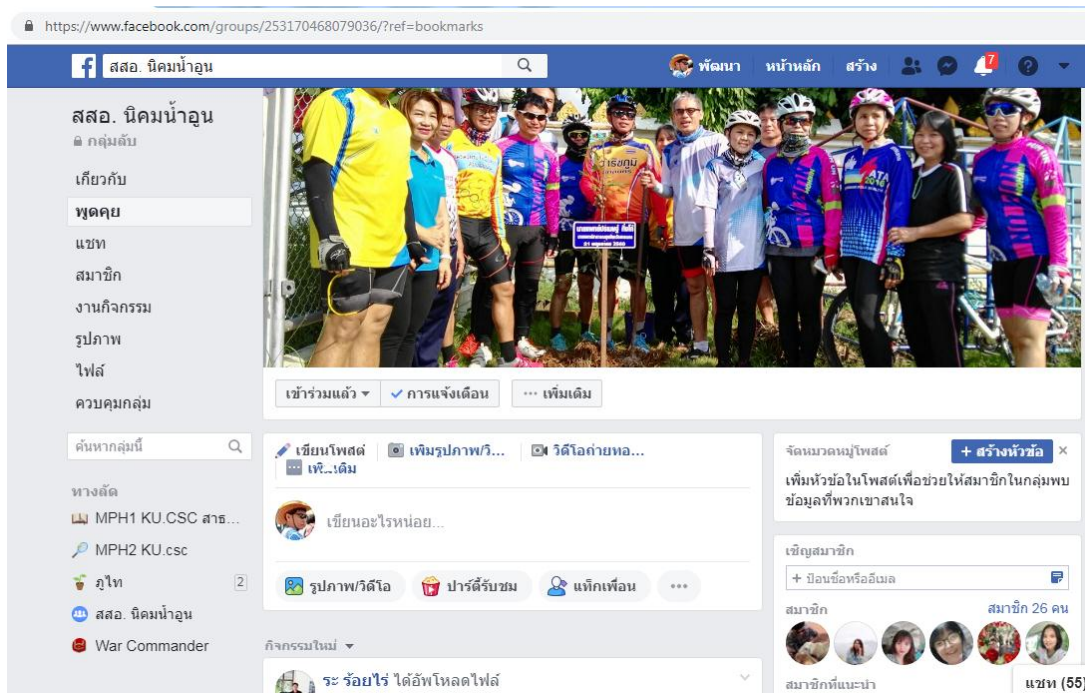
https://www.facebook.com/groups/253170468079036/?ref=bookmarks

สสอ. นิคมน้ำอูน

พัฒนา หน้าหลัก สร้าง

7

สสอ. นิคมน้ำอูน
กลุ่มลับ

เกี่ยวกับ
พูดคุย
แชท
สมาชิก
งานกิจกรรม
รูปภาพ
ไฟล์
ควบคุมกลุ่ม

ค้นหากลุ่มนี้

ทางลัด
MPH1 KU.CSC สาธ...
MPH2 KU.csc
ภูไท 2
สสอ. นิคมน้ำอูน
War Commander

เข้าร่วมแล้ว ▾ ✓ การแจ้งเตือน ··· เพิ่มเติม

เขียนโพสต์ เพิ่มรูปภาพ/วิ... วิดีโอถ่ายทอ...
เพิ่มเติม

เขียนอะไรหน่อย...

รูปภาพ/วิดีโอ ปาร์ตี้รับชม แท็กเพื่อน ···

กิจกรรมใหม่ ▾

ระ ร้อยไร่ ได้อัพโหลดไฟล์

จัดหมวดหมู่โพสต์ + สร้างหัวข้อ ×
เพิ่มหัวข้อในโพสต์เพื่อช่วยให้สมาชิกในกลุ่มพบข้อมูลที่พวกเขาสนใจ

เชิญสมาชิก
+ ป้อนชื่อหรืออีเมล

สมาชิก สมาชิก 26 คน

สมาชิกที่แนะนำ

แชท (55)